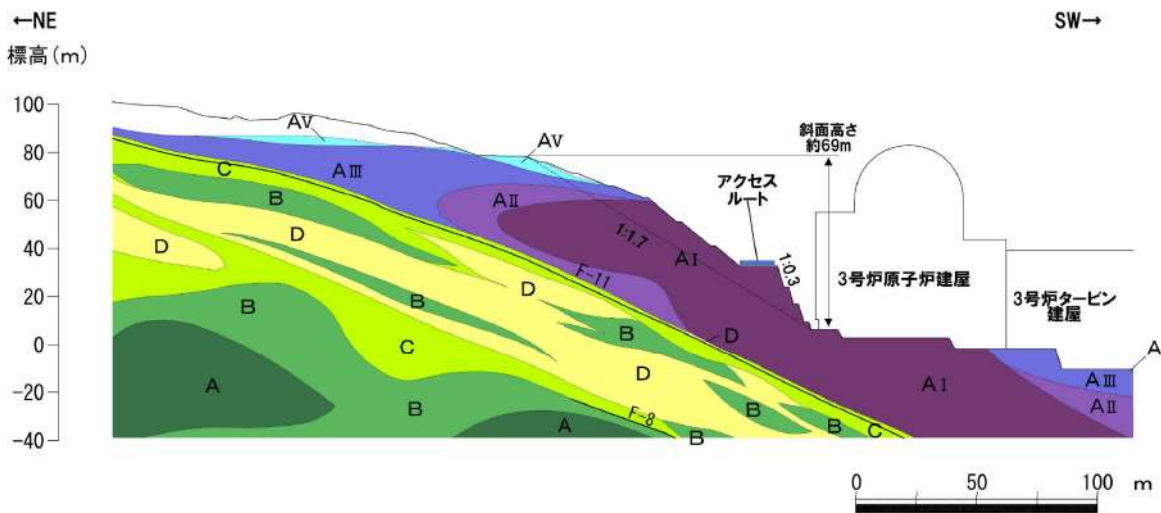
←NE

SW→

標高(m)

100
80
60
40
20
0
−20
−40

AV
AV
C
AIII
B
AII
D
D
B
B
D
C
A
B
A
B
D
B
F-8
B
C
D
F-11
1:1.7
AI
1:0.3
AI
AIII
AII
A

斜面高さ約69m

アクセスルート

3号炉原子炉建屋

3号炉タービン建屋

0
50
100
m